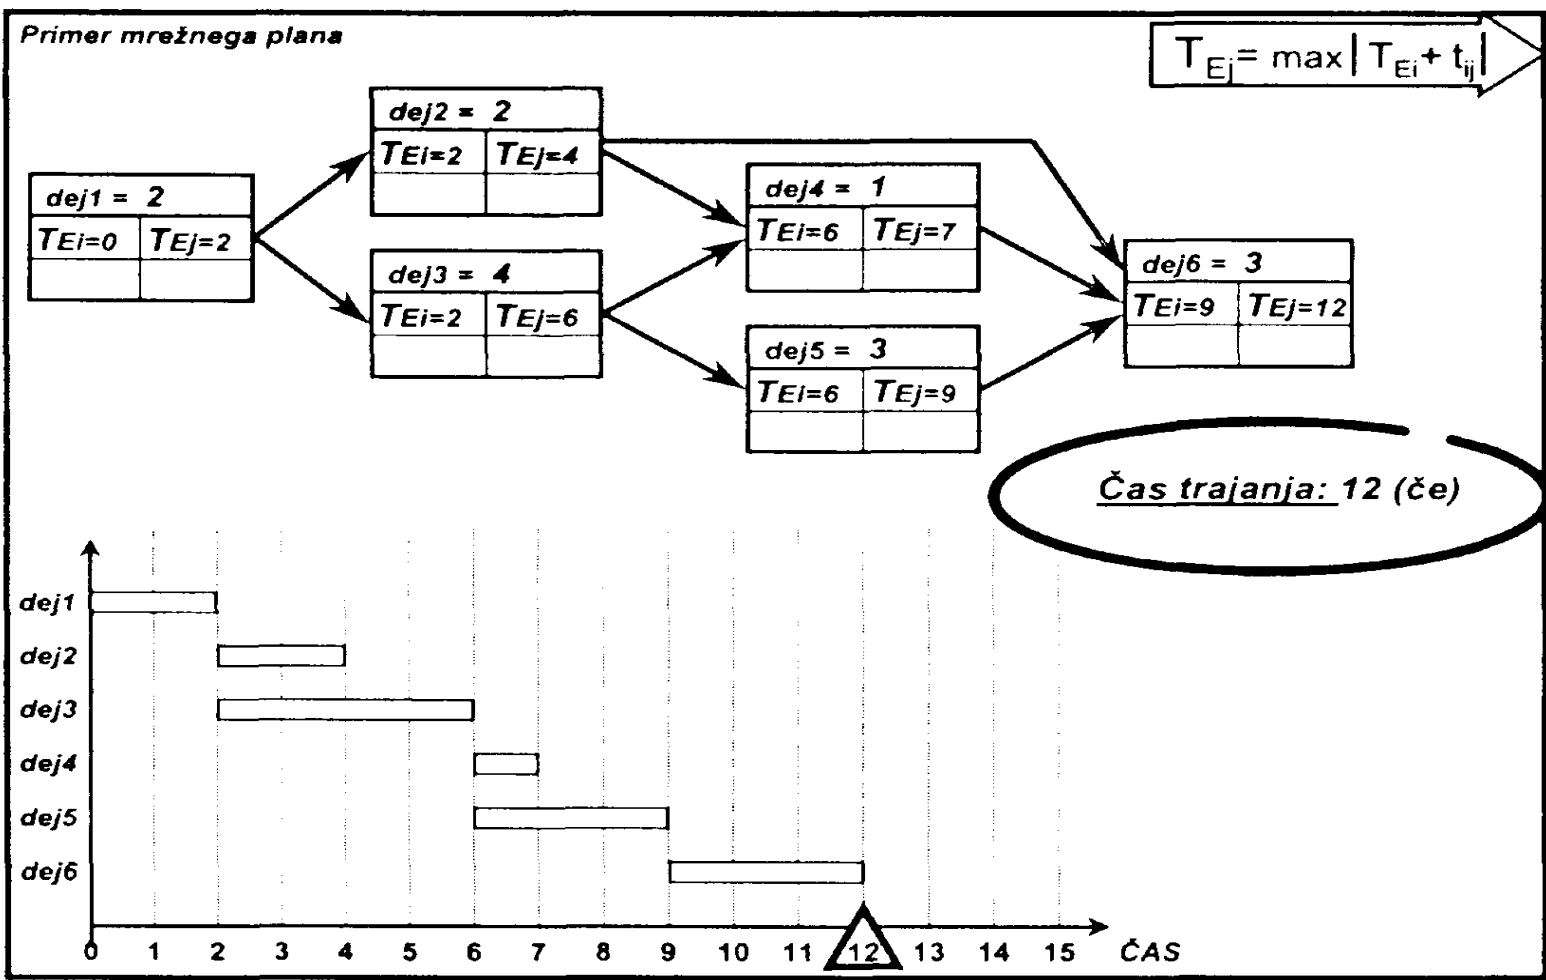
Primer mrežnega plana

$T_{Ej} = \max | T_{Ei} + t_{ij} |$

dej1 = 2

| $T_{Ei}=0$ | $T_{Ej}=2$ |
|---|---|
| | |

dej2 = 2

| $T_{Ei}=2$ | $T_{Ej}=4$ |
|---|---|
| | |

dej3 = 4

| $T_{Ei}=2$ | $T_{Ej}=6$ |
|---|---|
| | |

dej4 = 1

| $T_{Ei}=6$ | $T_{Ej}=7$ |
|---|---|
| | |

dej5 = 3

| $T_{Ei}=6$ | $T_{Ej}=9$ |
|---|---|
| | |

dej6 = 3

| $T_{Ei}=9$ | $T_{Ej}=12$ |
|---|---|
| | |

Čas trajanja: 12 (če)

dej1
dej2
dej3
dej4
dej5
dej6

0 1 2 3 4 5 6 7 8 9 10 11 12 13 14 15 ČAS